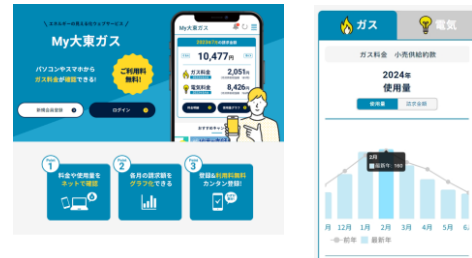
エネルギーの見える化WEBサービス
My大東ガス
パソコンやスマホから
ガス料金が確認できます
ご利用料無料!
新規会員登録
ログイン
My大東ガス
10,477円
ガス料金 2,051円
電気料金 8,426円
おすすめサービス
Point 1
料金や使用量を
ネットで確認
Point 2
各月の請求額を
グラフ化できる
Point 3
登録＆利用料無料
カンタン登録!

ガス
電気
ガス料金 小売供給約款
2024年
使用量
使用量
請求金額
2月
最新年: 180
月
12月
1月
2月
3月
4月
5月
6月
一前年
最新年